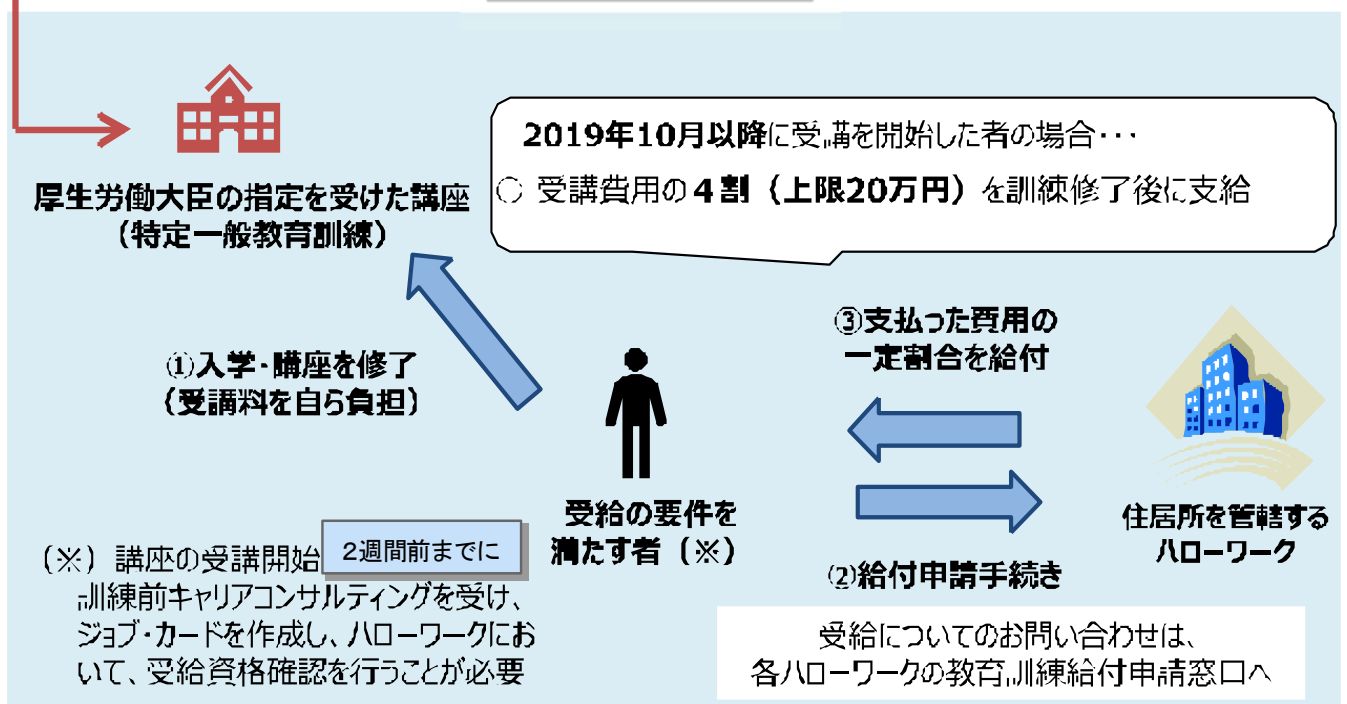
厚生労働大臣の指定を受けた講座
（特定一般教育訓練）

2019年10月以降に受講を開始した者の場合･･･
○ 受講費用の４割（上限20万円）を訓練修了後に支給

①入学･講座を修了
（受講料を自ら負担）

受給の要件を
満たす者（※）

③支払った費用の
一定割合を給付

②給付申請手続き

住居所を管轄する
ハローワーク

（※）講座の受講開始 2週間前までに
訓練前キャリアコンサルティングを受け、ジョブ･カードを作成し、ハローワークにおいて、受給資格確認を行うことが必要

受給についてのお問い合わせは、
各ハローワークの教育訓練給付申請窓口へ